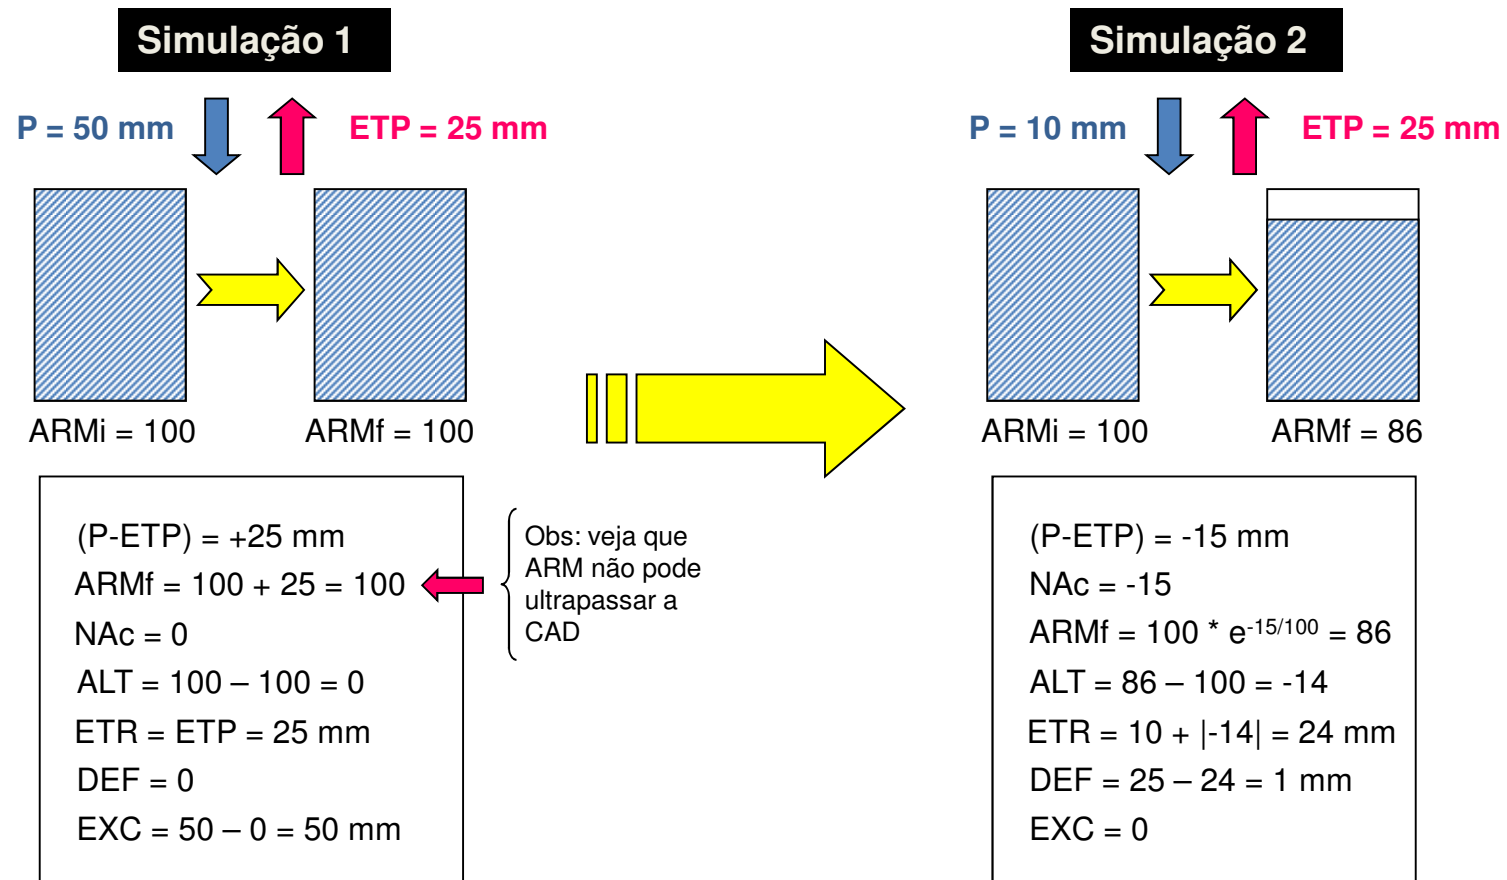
Simulação 1

P = 50 mm

ETP = 25 mm

ARMi = 100

ARMf = 100

(P-ETP) = +25 mm
ARMf = 100 + 25 = 100
NAc = 0
ALT = 100 – 100 = 0
ETR = ETP = 25 mm
DEF = 0
EXC = 50 – 0 = 50 mm

Obs: veja que ARM não pode ultrapassar a CAD

Simulação 2

P = 10 mm

ETP = 25 mm

ARMi = 100

ARMf = 86

(P-ETP) = -15 mm
NAc = -15
ARMf = 100 * $e^{-15/100}$ = 86
ALT = 86 – 100 = -14
ETR = 10 + |-14| = 24 mm
DEF = 25 – 24 = 1 mm
EXC = 0